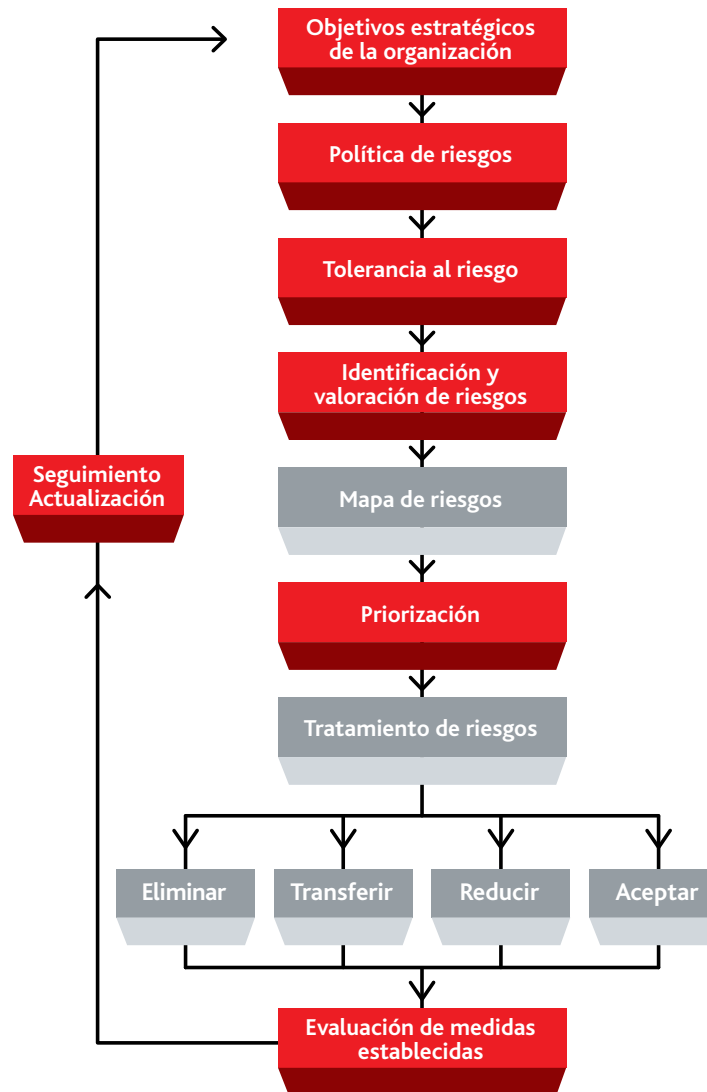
Objetivos estratégicos de la organización

Política de riesgos

Tolerancia al riesgo

Identificación y valoración de riesgos

Seguimiento Actualización

Mapa de riesgos

Priorización

Tratamiento de riesgos

Eliminar

Transferir

Reducir

Aceptar

Evaluación de medidas establecidas